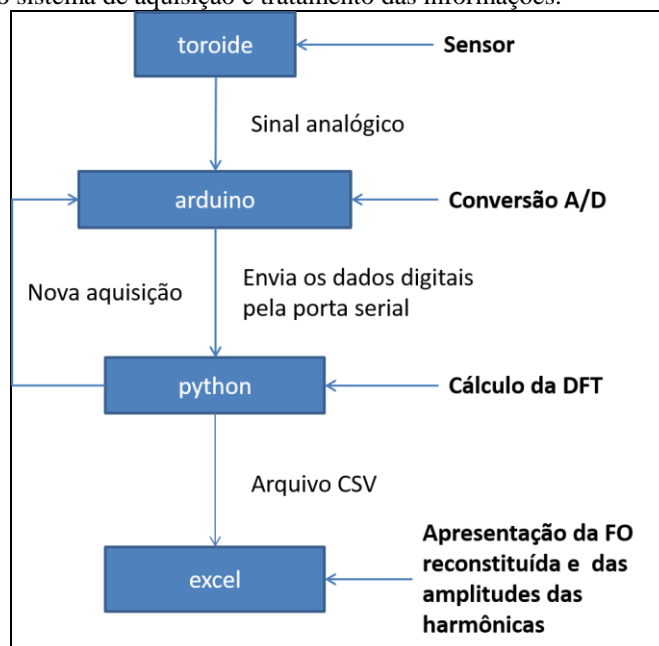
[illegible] sistema de aquisição e tratamento das informações.

toroide

Sensor

Sinal analógico

arduino

Conversão A/D

Nova aquisição

Envia os dados digitais pela porta serial

python

Cálculo da DFT

Arquivo CSV

excel

Apresentação da FO reconstituída e das amplitudes das harmônicas